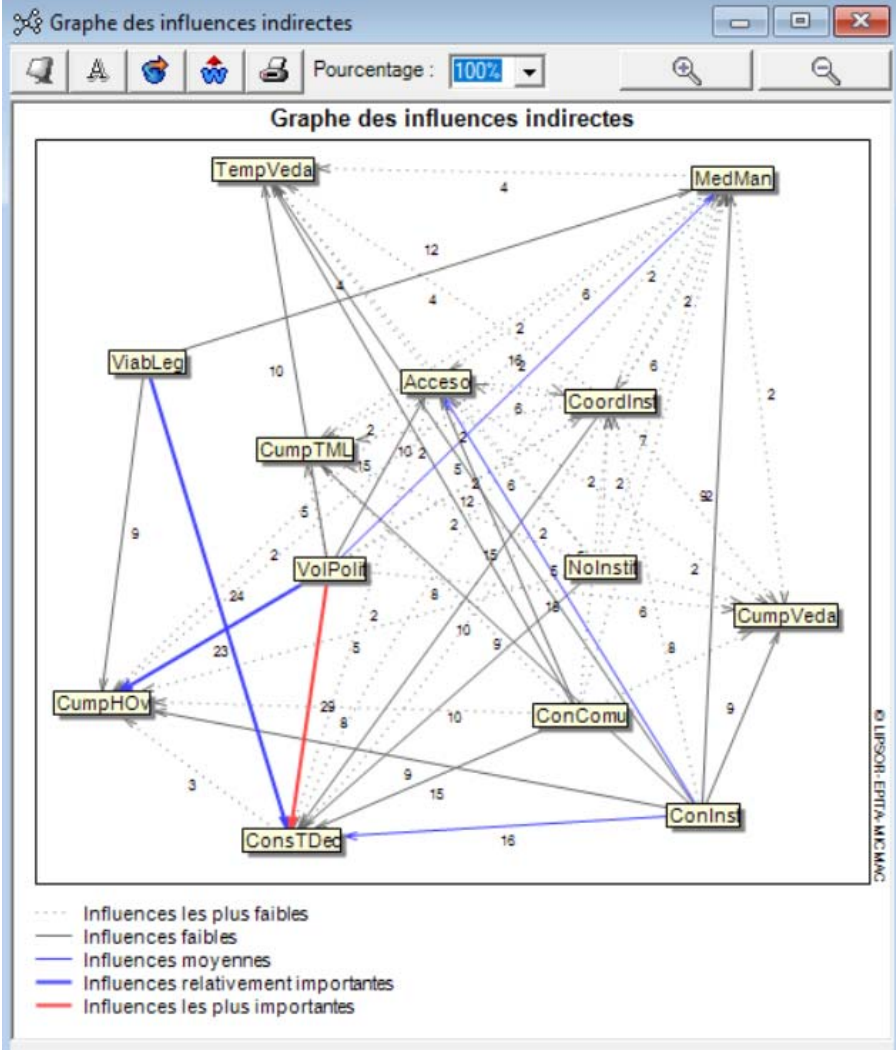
Graphe des influences indirectes

Pourcentage : 100%

Graphe des influences indirectes

TempVeda
MedMan
4
12
4
ViabLeg
10
Acceso
CoordInst
CumpTML
VolPolit
NoInstit
CumpVeda
CumpHOv
ConComu
ConInst
ConsTDec
2
6
2
2
2
16
2
6
8
2
7
2
10
2
15
5
2
12
6
2
2
2
92
9
5
2
15
16
5
2
24
23
8
10
9
6
8
2
5
29
8
10
9
9
3
15
16

© LIPSOR-EPITA-MICMAC

Influences les plus faibles
Influences faibles
Influences moyennes
Influences relativement importantes
Influences les plus importantes